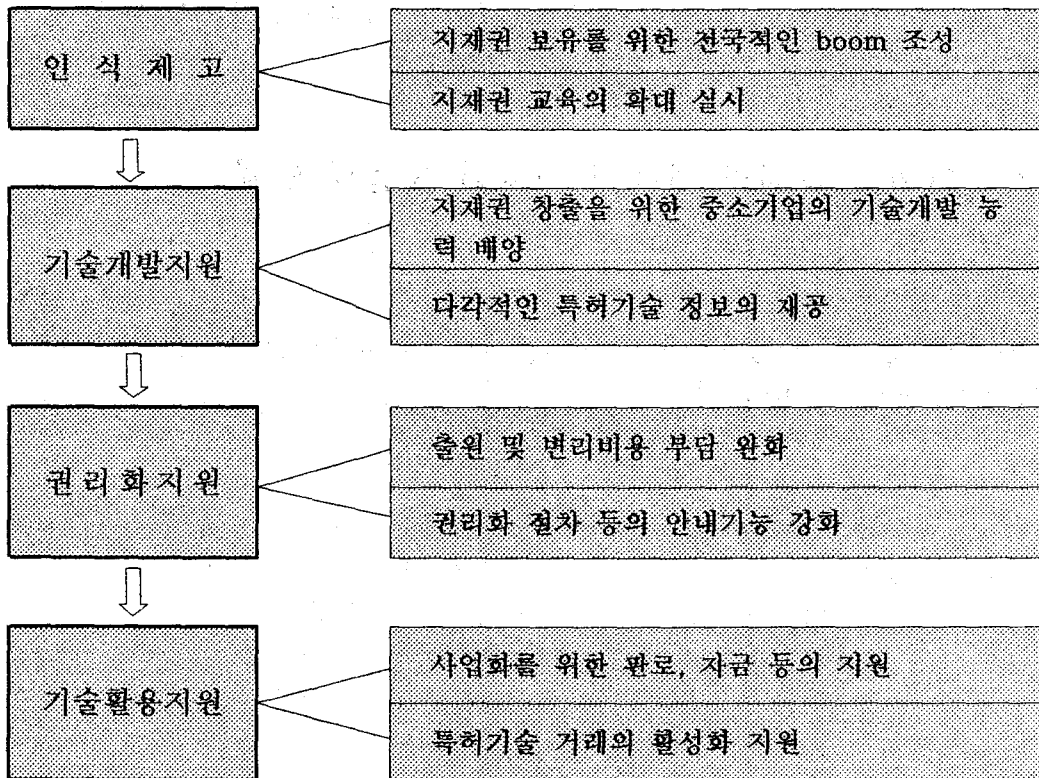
인 식 제 고

지재권 보유를 위한 전국적인 boom 조성

지재권 교육의 확대 실시

기술개발지원

지재권 창출을 위한 중소기업의 기술개발 능력 배양

다각적인 특허기술 정보의 제공

권 리 화 지 원

출원 및 변리비용 부담 완화

권리화 절차 등의 안내기능 강화

기술활용지원

사업화를 위한 판로, 자금 등의 지원

특허기술 거래의 활성화 지원